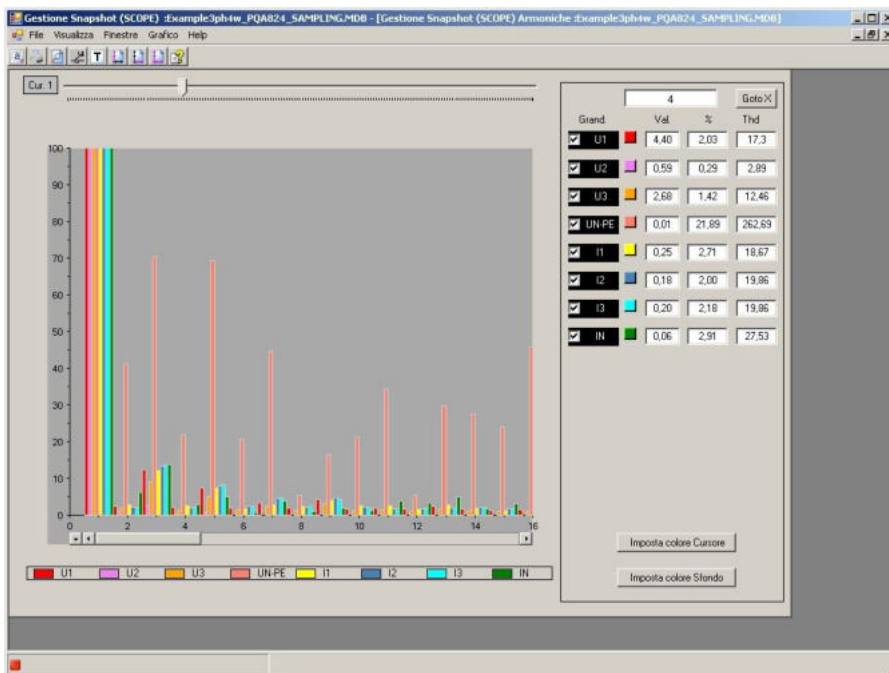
Gestione Snapshot (SCOPE) :Example3ph4w_PQA824_SAMPLING.MDB - [Gestione Snapshot (SCOPE) Armoniche :Example3ph4w_PQA824_SAMPLING.MDB]

File Visualizza Finestre Grafico Help

Cur. 1

4 Goto X

| Grand. | | Val. | % | Thd |
|---|---|---|---|---|
| U1 | | 4,40 | 2,03 | 17,3 |
| U2 | | 0,59 | 0,29 | 2,89 |
| U3 | | 2,68 | 1,42 | 12,46 |
| UN-PE | | 0,01 | 21,89 | 262,69 |
| I1 | | 0,25 | 2,71 | 18,67 |
| I2 | | 0,18 | 2,00 | 19,86 |
| I3 | | 0,20 | 2,18 | 19,86 |
| IN | | 0,06 | 2,91 | 27,53 |

100 90 80 70 60 50 40 30 20 10 0

0 2 4 6 8 10 12 14 16

U1 U2 U3 UN-PE I1 I2 I3 IN

Imposta colore Cursore

Imposta colore Sfondo